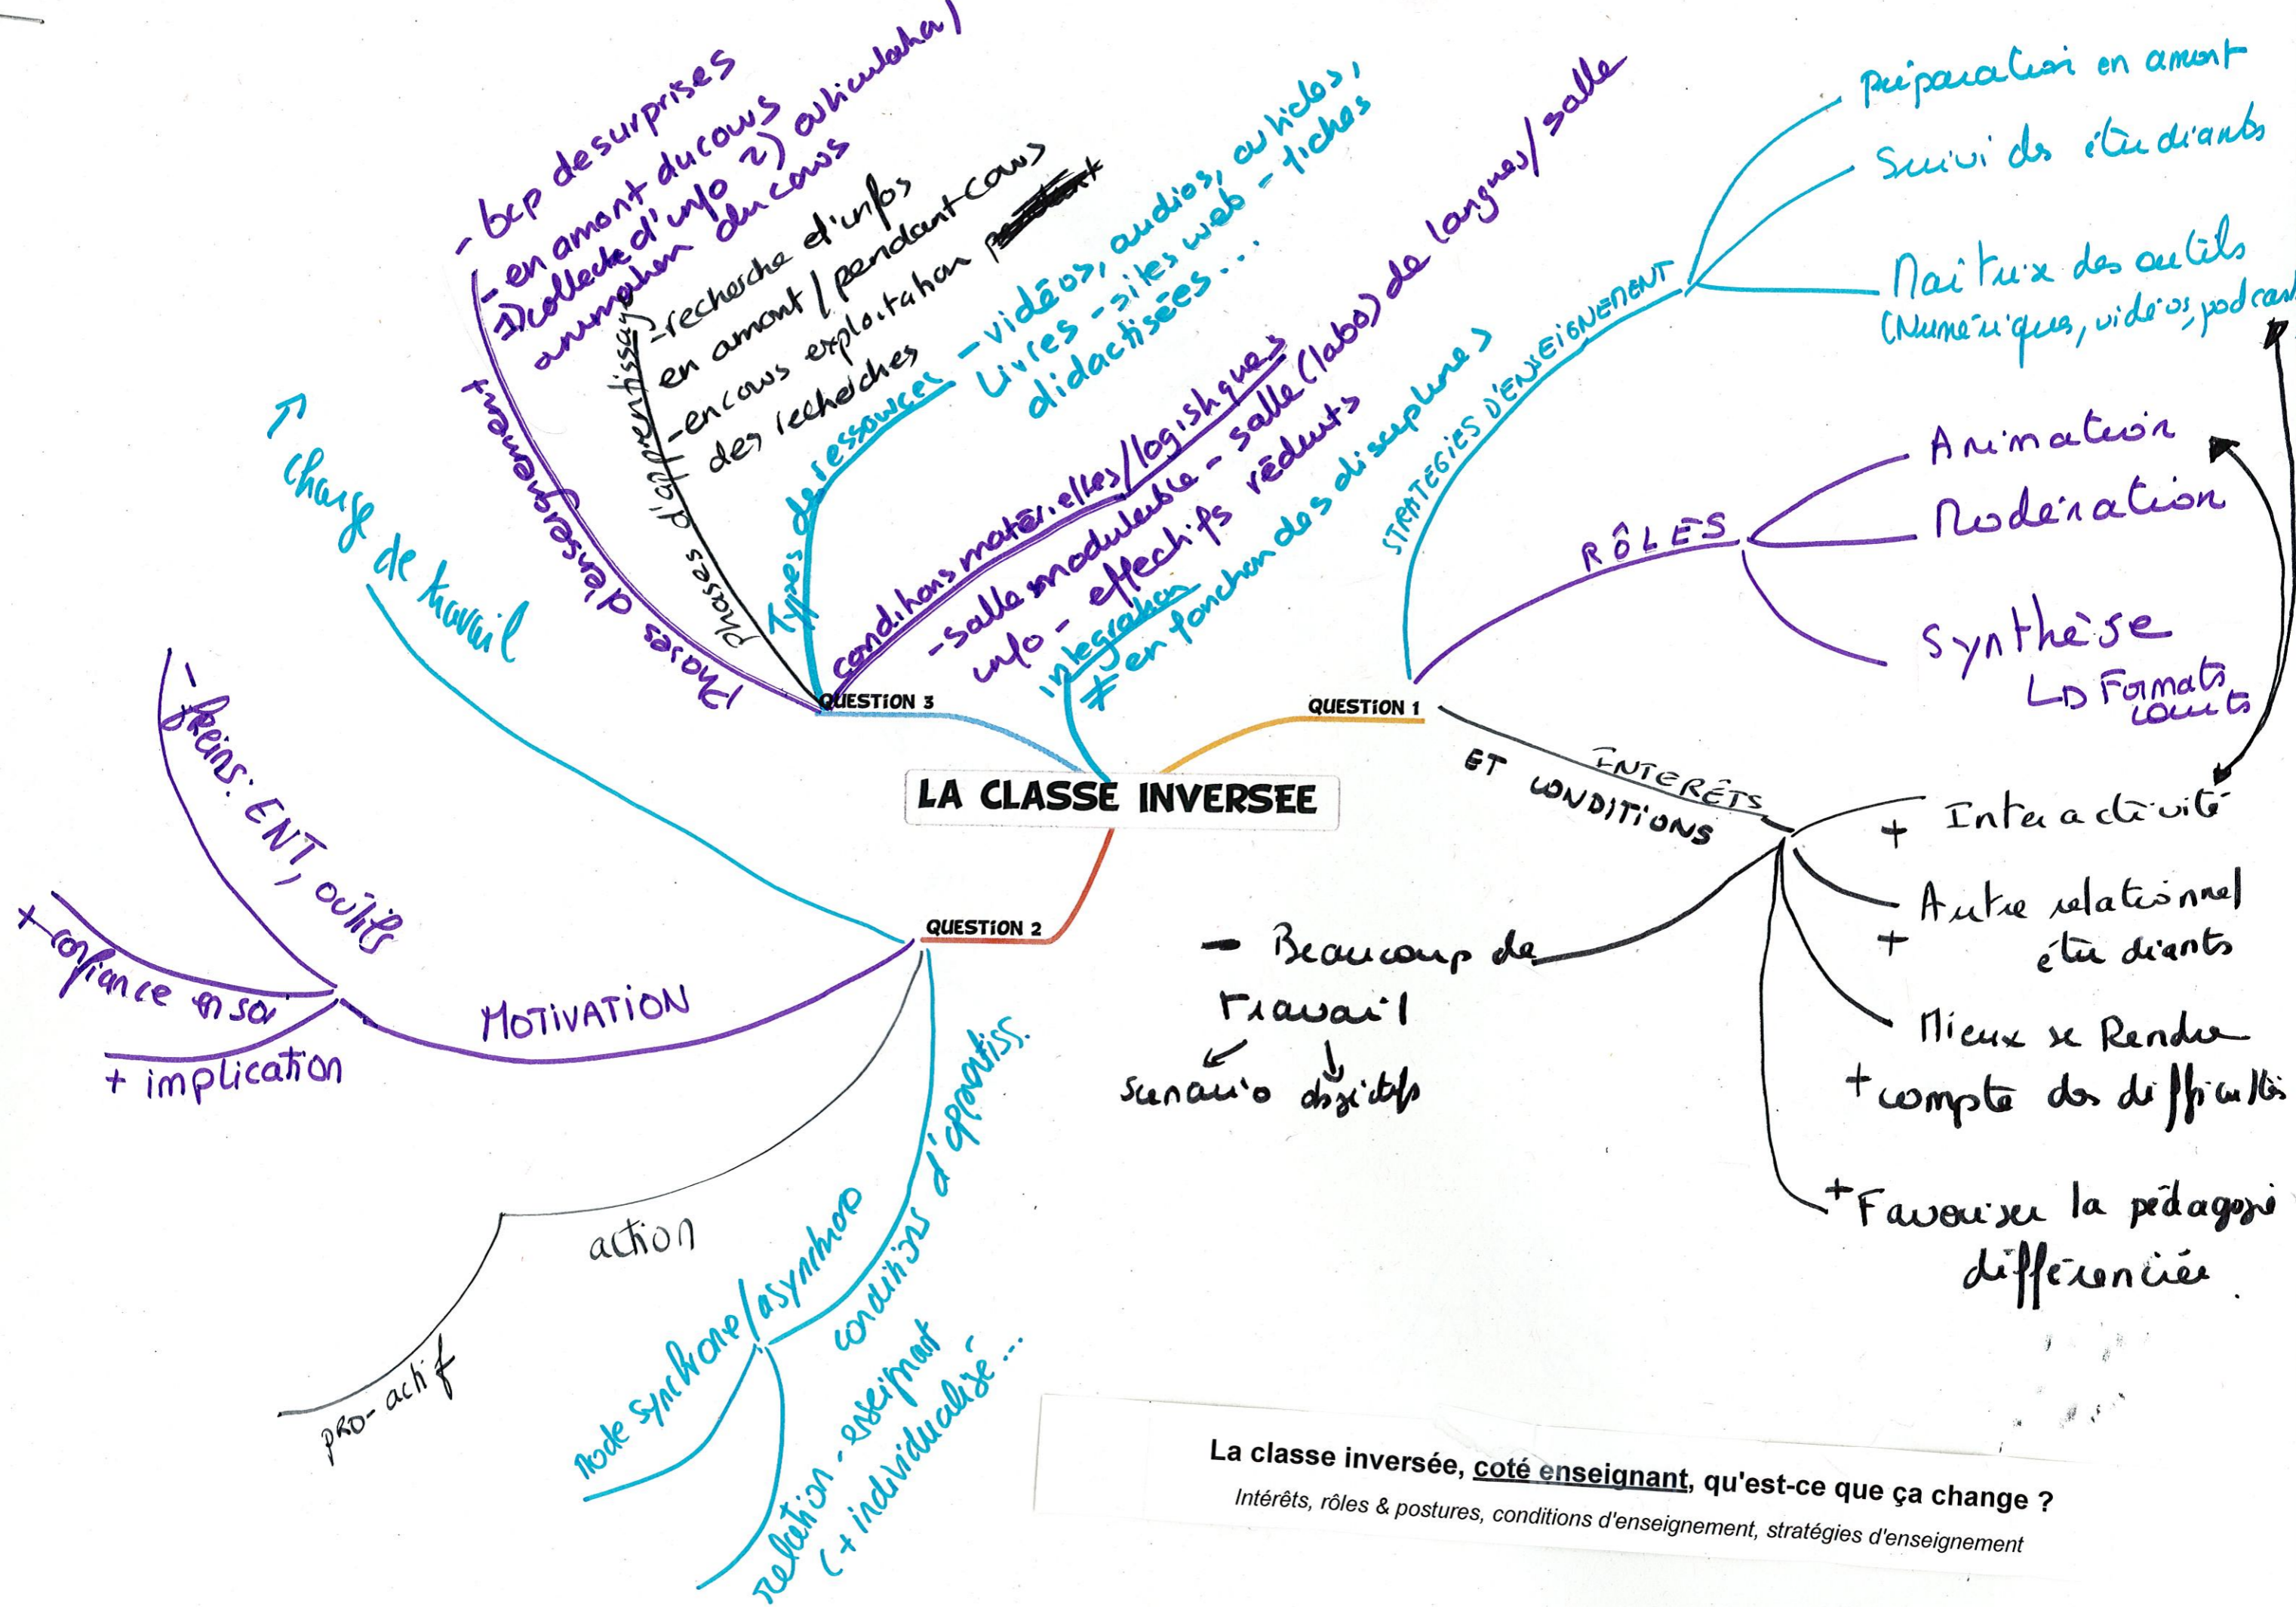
LA CLASSE INVERSEE

QUESTION 1

STRATÉGIES D'ENSEIGNEMENT
Préparation en amont
Suivi des étudiants
Maîtrise des outils (Numériques, vidéos, podcast

RÔLES
Animation
Modération
Synthèse
↳ Formats courts

INTÉRÊTS ET CONDITIONS
+ Interactivité
+ Autre relationnel étudiants
Mieux se Rendre + compte des difficultés
+ Favoriser la pédagogie différenciée
- Beaucoup de travail
scénario dispositifs

QUESTION 2

MOTIVATION
- freins : ENT, outils
+ confiance en soi
+ implication

action
pro-actif

conditions d'apprentiss.
Mode synchrone / asynchrone
relation enseignant (+ individualisé...

↑ charge de travail

QUESTION 3

Phases déroulement
- bcp de surprises
- en amont du cours
1) collecte d'info 2) articulation
animation du cours

Phases d'apprentissage
- recherche d'infos en amont / pendant cours
- en cours exploitation des recherches

Types de ressources
- vidéos, audios, articles, livres - sites web - fiches didactisées...

conditions matérielles / logistiques
- salle modulable - salle (labo) de langues / salle info - effectifs réduits
intégration
# en fonction des disciplines

La classe inversée, coté enseignant, qu'est-ce que ça change ?
Intérêts, rôles & postures, conditions d'enseignement, stratégies d'enseignement